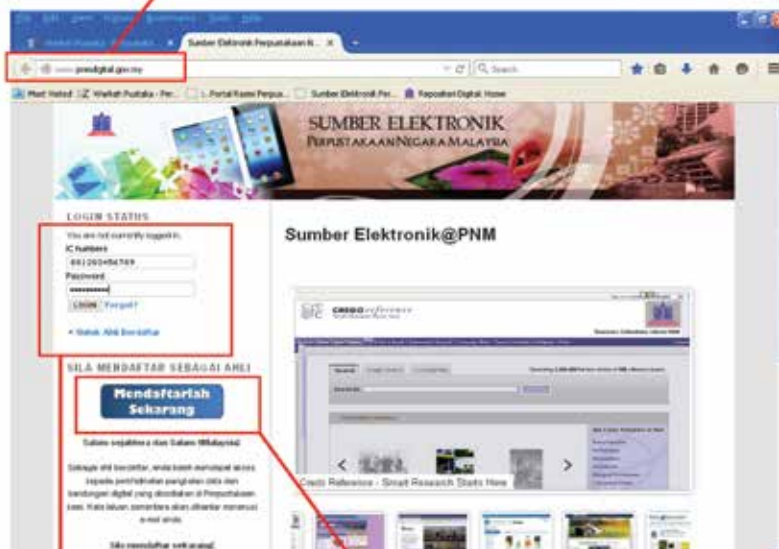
File Edit View History Bookmarks Tools Help

Warkah Pustaka - Perpustakaan

Sumber Elektronik Perpustakaan N...

www.pnsdigital.gov.my

Search

Most Visited

Warkah Pustaka - Per...

Portal Rasmi Perpus...

Sumber Elektronik Per...

Repositori Digital: Home

SUMBER ELEKTRONIK

PERPUSTAKAAN NEGARA MALAYSIA

LOGIN STATUS

You are not currently logged in.

IC Numbers

881260456789

Password

••••••••••

LOGIN Forgot?

» Untuk Ahli Berdaftar

SILA MENDAFTAR SEBAGAI AHLI

Mendaftarlah Sekarang

Salam sejahtera dan Salam 1Malaysia!

Sebagai ahli berdaftar, anda boleh mendapat akses kepada perkhidmatan pangkalan data dan kandungan digital yang disediakan di Perpustakaan kami. Kata laluan sementara akan dihantar menerusi e-mel anda.

Sila mendaftar sekarang!

Sumber Elektronik@PNM

CREDO reference

Credo Reference - Smart Research Starts Here